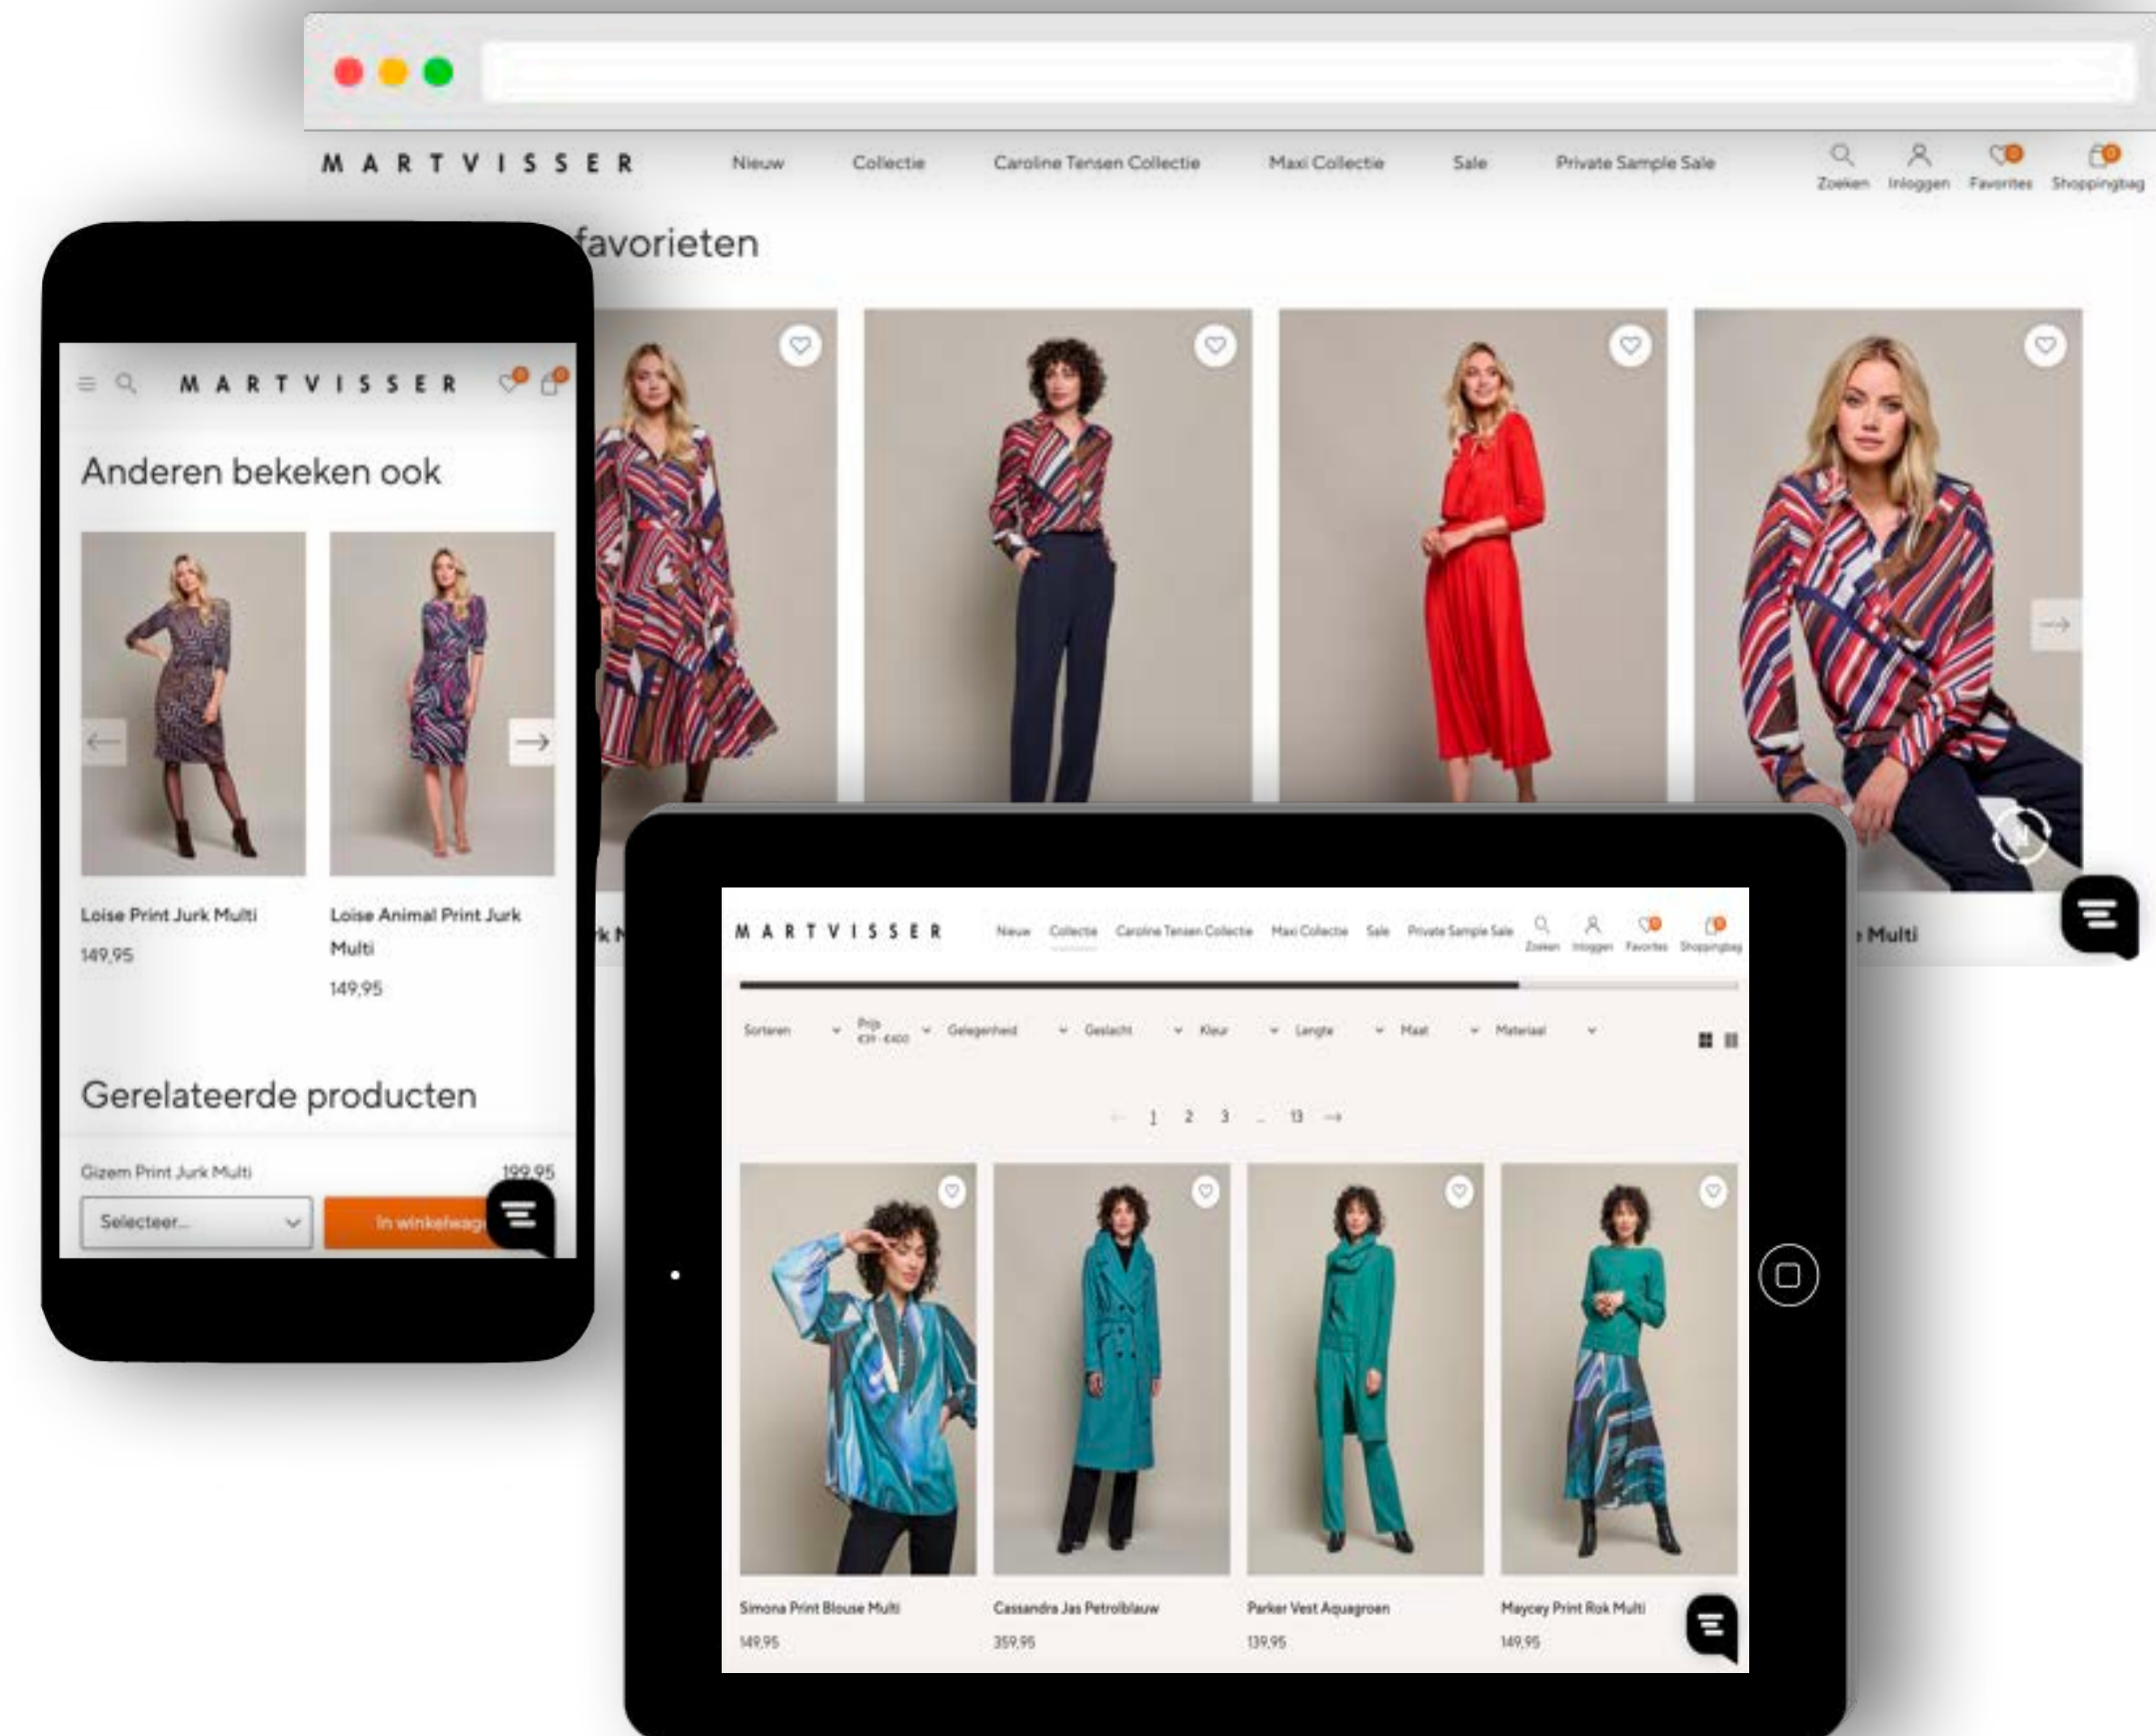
MARTVISSER Nieuw Collectie Caroline Tensen Collectie Maxi Collectie Sale Private Sample Sale Zoeken Inloggen Favorites 0 Shoppingbag 0

favorieten

rk M

Multi

MARTVISSER

Anderen bekeken ook

Loise Print Jurk Multi
149,95

Loise Animal Print Jurk Multi
149,95

Gerelateerde producten

Gizem Print Jurk Multi 199,95

Selecteer...

In winkelwag

MARTVISSER Nieuw Collectie Caroline Tensen Collectie Maxi Collectie Sale Private Sample Sale Zoeken Inloggen Favorites Shoppingbag

Sorteren Prijs €39 - €400 Gelegenheid Geslacht Kleur Lengte Maat Materiaal

1 2 3 .. 13

Simona Print Blouse Multi
149,95

Cassandra Jas Petrolblauw
359,95

Parker Vest Aquagroen
139,95

Maycey Print Rok Multi
149,95